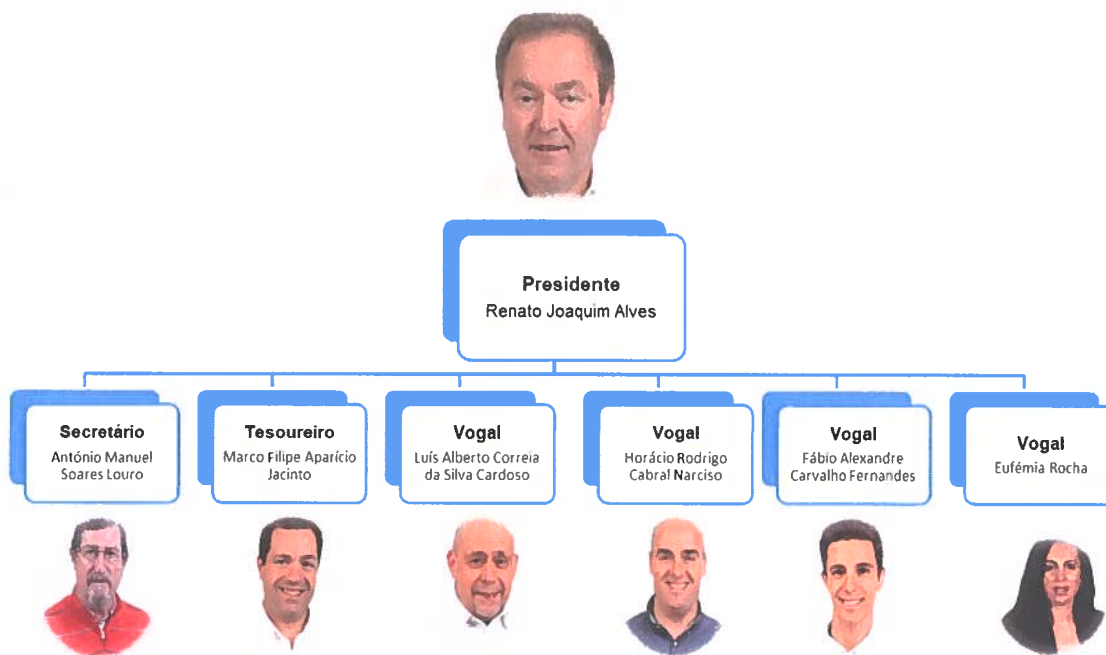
Presidente
Renato Joaquim Alves

Secretário
António Manuel Soares Louro

Tesoureiro
Marco Filipe Aparício Jacinto

Vogal
Luís Alberto Correia da Silva Cardoso

Vogal
Horácio Rodrigo Cabral Narciso

Vogal
Fábio Alexandre Carvalho Fernandes

Vogal
Eufémia Rocha